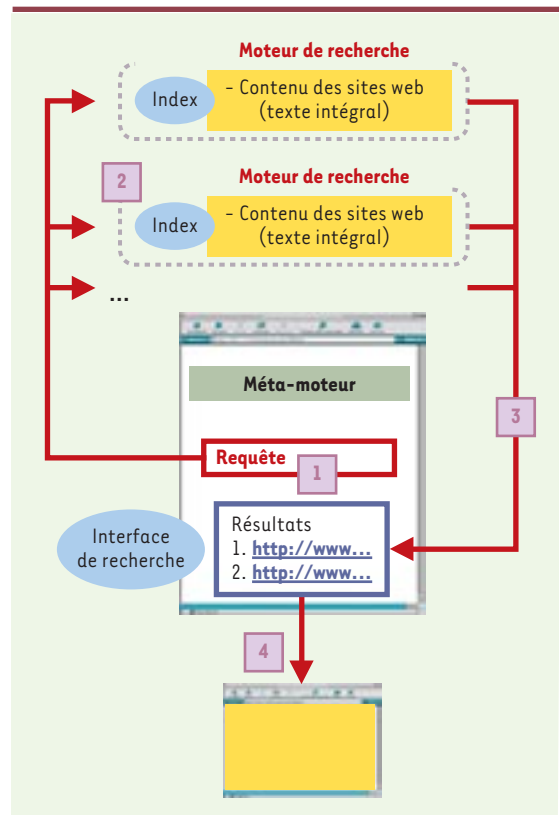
Moteur de recherche

Index

– Contenu des sites web (texte intégral)

2

Moteur de recherche

Index

– Contenu des sites web (texte intégral)

...

Méta-moteur

3

Requête

1

Interface de recherche

Résultats
1. http://www...
2. http://www...

4